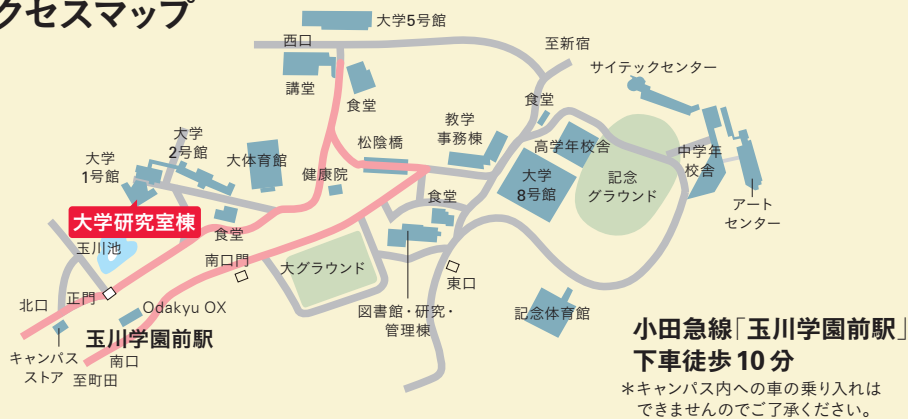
クセスマップ

大学5号館
西口
至新宿
サイテックセンター
講堂
食堂
食堂
教学事務棟
松陰橋
高学年校舎
中学年校舎
大学2号館
大学1号館
大体育館
健康院
大学8号館
記念グラウンド
アートセンター
食堂
大学研究室棟
玉川池
食堂
南口門
大グラウンド
東口
北口
正門
Odakyu OX
図書館・研究・管理棟
記念体育館
玉川学園前駅
キャンパスストア
南口
至町田

小田急線「玉川学園前駅」下車徒歩10分
＊キャンパス内への車の乗り入れはできませんのでご了承ください。